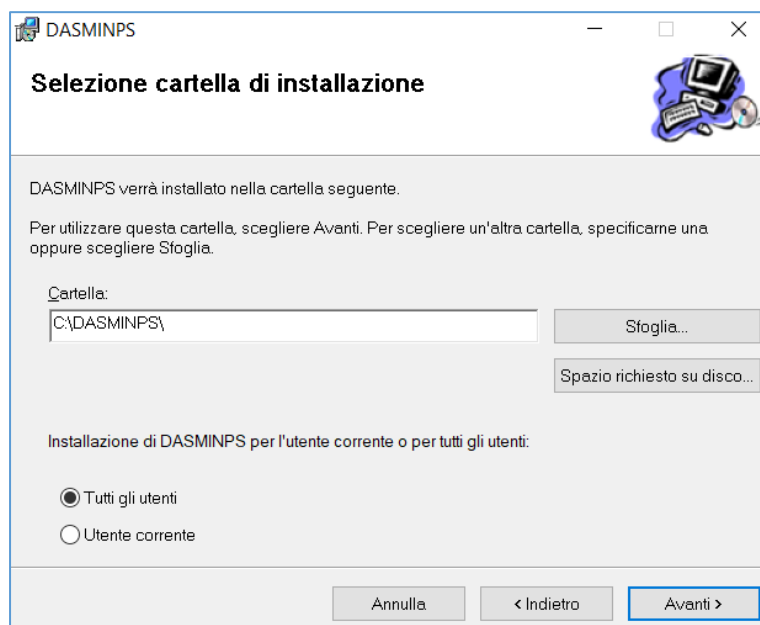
DASMINPS

Selezione cartella di installazione

DASMINPS verrà installato nella cartella seguente.

Per utilizzare questa cartella, scegliere Avanti. Per scegliere un'altra cartella, specificarne una oppure scegliere Sfoglia.

Cartella:

C:\DASMINPS\

Sfoglia...

Spazio richiesto su disco...

Installazione di DASMINPS per l'utente corrente o per tutti gli utenti:

Tutti gli utenti

Utente corrente

Annulla

< Indietro

Avanti >